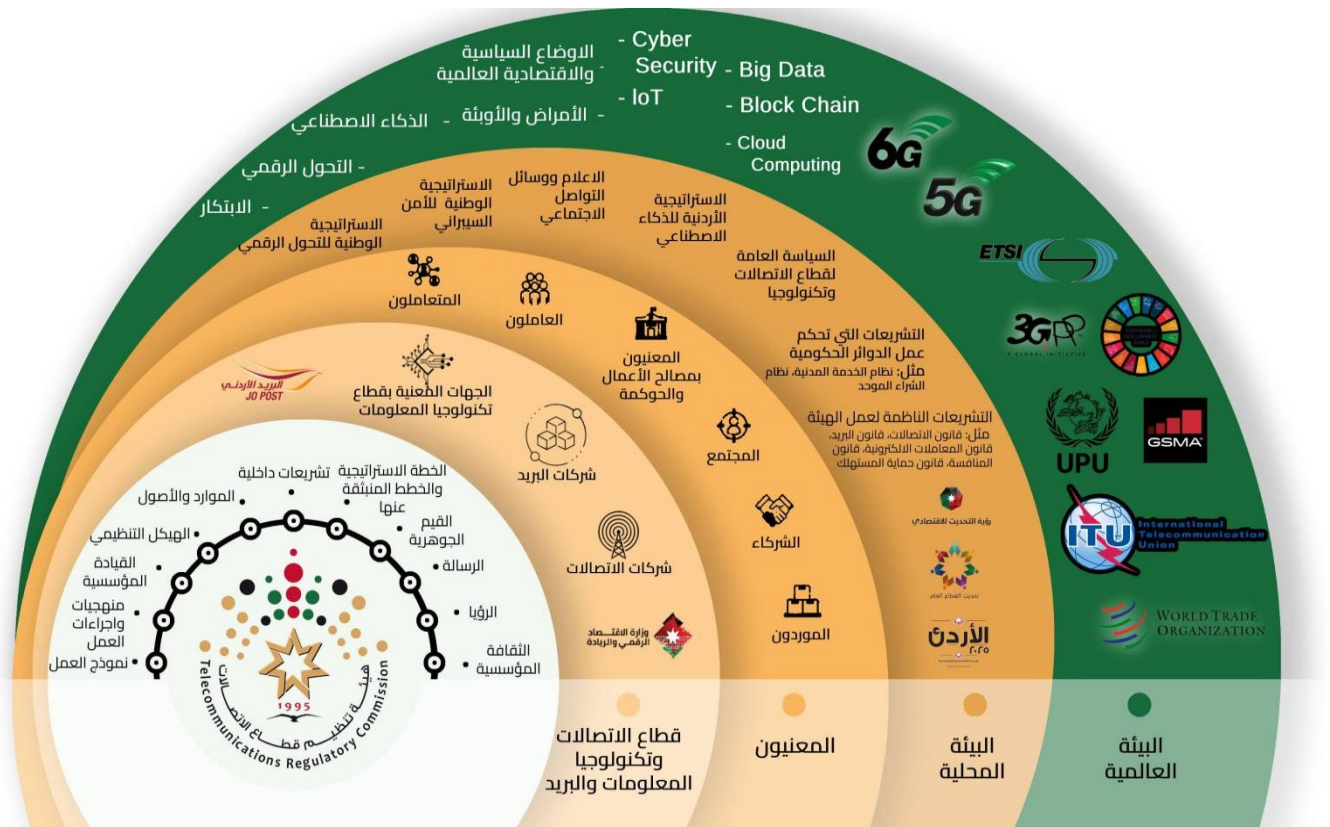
- الاوضاع السياسية والاقتصادية العالمية
- Cyber Security
- Big Data
- الأمراض والأوبئة
- IoT
- Block Chain
- الذكاء الاصطناعي
- Cloud Computing
- التحول الرقمي
- الابتكار

6G
5G
ETSI
3GPP
A GLOBAL INITIATIVE
UPU
GSMA
ITU International Telecommunication Union
WORLD TRADE ORGANIZATION

الاستراتيجية الوطنية للتحول الرقمي
الاستراتيجية الوطنية للأمن السيبراني
الاعلام ووسائل التواصل الاجتماعي
الاستراتيجية الأردنية للذكاء الاصطناعي
السياسة العامة لقطاع الاتصالات وتكنولوجيا
التشريعات التي تحكم عمل الدوائر الحكومية
مثل: نظام الخدمة المدنية، نظام الشراء الموحد
التشريعات الناظمة لعمل الهيئة
مثل: قانون الاتصالات، قانون البريد، قانون المعاملات الالكترونية، قانون المنافسة، قانون حماية المستهلك
رؤية التحديث الاقتصادي
تحديث القطاع العام
الأردن ٢٠٢٥

المتعاملون
العاملون
المعنيون بمصالح الأعمال والحوكمة
المجتمع
الشركاء
الموردون

البريد الأردني JO POST
الجهات المعنية بقطاع تكنولوجيا المعلومات
شركات البريد
شركات الاتصالات
وزارة الاقتصاد الرقمي والريادة

تشريعات داخلية
الخطة الاستراتيجية والخطط المنبثقة عنها
الموارد والأصول
القيم الجوهرية
الهيكل التنظيمي
الرسالة
القيادة المؤسسية
الرؤيا
منهجيات واجراءات العمل
الثقافة المؤسسية
نموذج العمل

هيئة تنظيم قطاع الاتصالات
1995
Telecommunications Regulatory Commission

قطاع الاتصالات وتكنولوجيا المعلومات والبريد
المعنيون
البيئة المحلية
البيئة العالمية